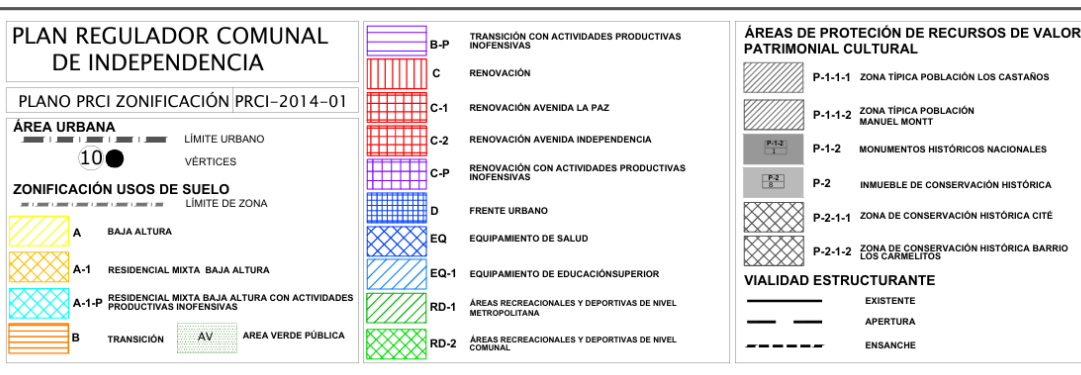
PLAN REGULADOR COMUNAL DE INDEPENDENCIA

PLANO PRCI ZONIFICACIÓN | PRCI-2014-01

ÁREA URBANA

LÍMITE URBANO

10 VÉRTICES

ZONIFICACIÓN USOS DE SUELO

LÍMITE DE ZONA

A BAJA ALTURA

A-1 RESIDENCIAL MIXTA BAJA ALTURA

A-1-P RESIDENCIAL MIXTA BAJA ALTURA CON ACTIVIDADES PRODUCTIVAS INOFENSIVAS

B TRANSICIÓN

AV AREA VERDE PÚBLICA

B-P TRANSICIÓN CON ACTIVIDADES PRODUCTIVAS INOFENSIVAS

C RENOVACIÓN

C-1 RENOVACIÓN AVENIDA LA PAZ

C-2 RENOVACIÓN AVENIDA INDEPENDENCIA

C-P RENOVACIÓN CON ACTIVIDADES PRODUCTIVAS INOFENSIVAS

D FRENTE URBANO

EQ EQUIPAMIENTO DE SALUD

EQ-1 EQUIPAMIENTO DE EDUCACIÓNSUPERIOR

RD-1 ÁREAS RECREACIONALES Y DEPORTIVAS DE NIVEL METROPOLITANA

RD-2 ÁREAS RECREACIONALES Y DEPORTIVAS DE NIVEL COMUNAL

ÁREAS DE PROTECIÓN DE RECURSOS DE VALOR PATRIMONIAL CULTURAL

P-1-1-1 ZONA TÍPICA POBLACIÓN LOS CASTAÑOS

P-1-1-2 ZONA TÍPICA POBLACIÓN MANUEL MONTT

P-1-2 MONUMENTOS HISTÓRICOS NACIONALES

P-2 INMUEBLE DE CONSERVACIÓN HISTÓRICA

P-2-1-1 ZONA DE CONSERVACIÓN HISTÓRICA CITÉ

P-2-1-2 ZONA DE CONSERVACIÓN HISTÓRICA BARRIO LOS CARMELITOS

VIALIDAD ESTRUCTURANTE

EXISTENTE

APERTURA

ENSANCHE